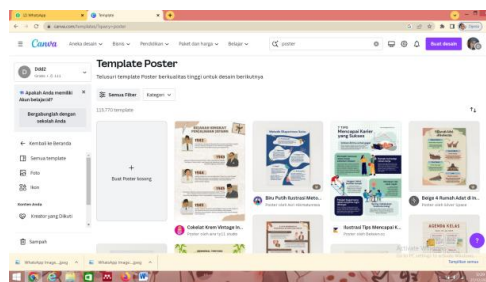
WhatsApp
Template
canva.com/templates/?query=poster

Canva
Aneka desain
Bisnis
Pendidikan
Paket dan harga
Belajar
poster
Buat desain

D
DIMZ
Akses
Apakah Anda memiliki Akun belajar?
Bergabunglah dengan sekolah Anda
Kembali ke Beranda
Semua template
Foto
Ikon
Konten Anda
Kreator yang Diikuti
Sampah

Template Poster
Telusuri template Poster berkualitas tinggi untuk desain berikutnya
Semua Filter
Kategori
115770 template
Buat Poster kosong
Cokelat Krem Vintage In...
Poster oleh ...
Biru Putih Ilustrasi Meto...
Poster oleh ...
Ilustrasi Tips Mencapai K...
Poster oleh ...
Beige 4 Rumah Adat di In...
Poster oleh ...
TIPS Mencapai Karier yang Sukses
AGENDA KELAS

WhatsApp Image....jpeg
WhatsApp Image....jpeg